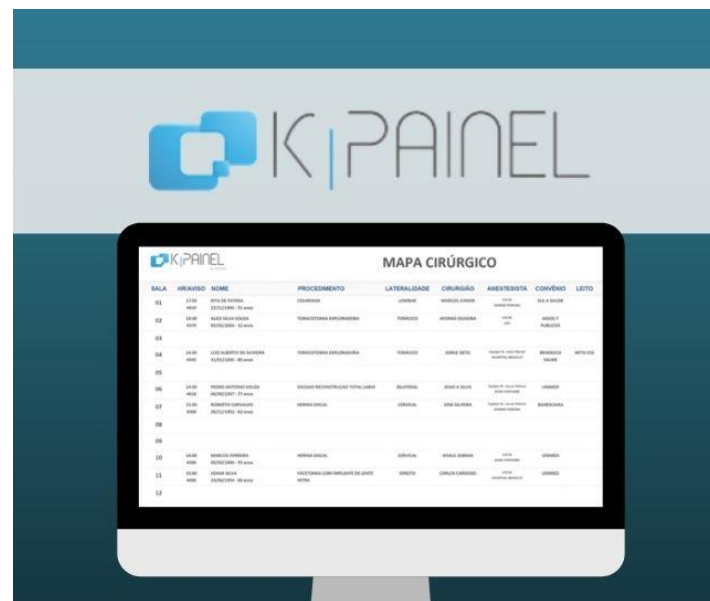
K|PAINEL

K|PAINEL

MAPA CIRÚRGICO

| SALA | HR/AVISO | NOME | PROCEDIMENTO | LATERALIDADE | CIRURGIÃO | ANESTESISTA | CONVÊNIO | LEITO |
|---|---|---|---|---|---|---|---|---|
| 01 | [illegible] | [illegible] | CESARIANA | LOMBAR | MARCOS JUNIOR | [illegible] | SUL A SAUDE | |
| 02 | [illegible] | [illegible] | TORACOTOMIA EXPLORADORA | TORÁCICO | AFONSO OLIVEIRA | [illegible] | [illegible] | |
| 03 | | | | | | | | |
| 04 | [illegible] | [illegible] | TORACOTOMIA EXPLORADORA | TORÁCICO | JORGE NETO | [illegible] | BRADESCO SAUDE | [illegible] |
| 05 | | | | | | | | |
| 06 | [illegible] | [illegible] | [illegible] | BILATERAL | JOAO A SILVA | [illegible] | UNIMED | |
| 07 | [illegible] | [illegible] | HERNIA DISCAL | CERVICAL | JOSE SILVEIRA | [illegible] | BAMERINDUS | |
| 08 | | | | | | | | |
| 09 | | | | | | | | |
| 10 | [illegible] | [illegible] | HERNIA DISCAL | CERVICAL | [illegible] | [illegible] | UNIMED | |
| 11 | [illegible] | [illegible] | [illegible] | DIREITO | CARLOS CARDOSO | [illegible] | UNIMED | |
| 12 | | | | | | | | |